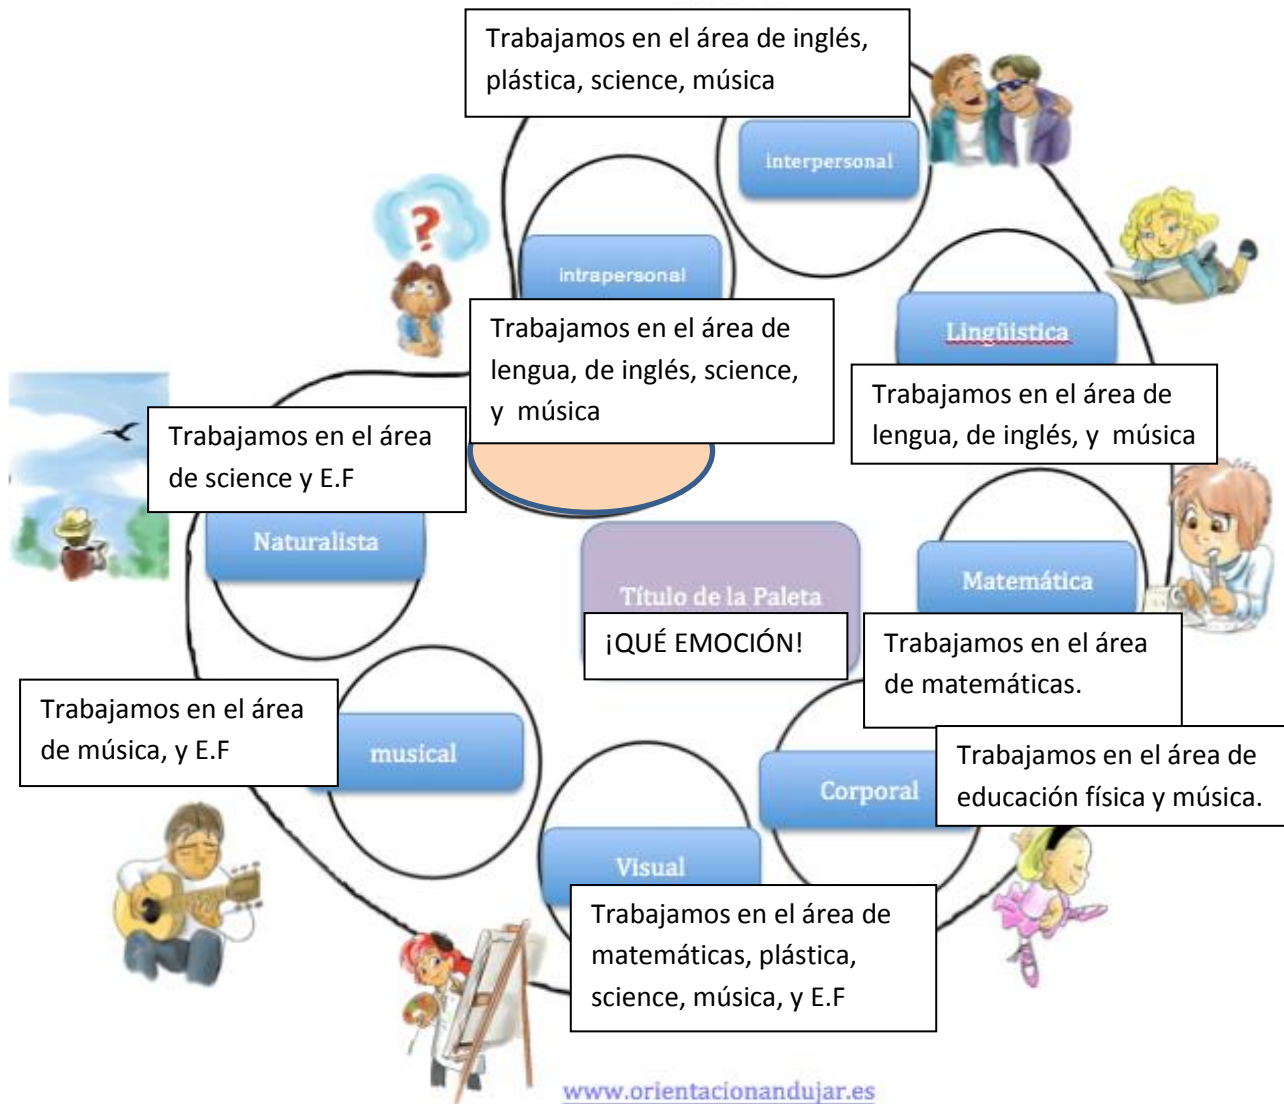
Trabajamos en el área de inglés, plástica, science, música

interpersonal

intrapersonal

Lingüística

Trabajamos en el área de lengua, de inglés, science, y música

Trabajamos en el área de lengua, de inglés, y música

Trabajamos en el área de science y E.F

Naturalista

Título de la Paleta

¡QUÉ EMOCIÓN!

Matemática

Trabajamos en el área de matemáticas.

Trabajamos en el área de música, y E.F

musical

Corporal

Trabajamos en el área de educación física y música.

Visual

Trabajamos en el área de matemáticas, plástica, science, música, y E.F

www.orientacionandujar.es